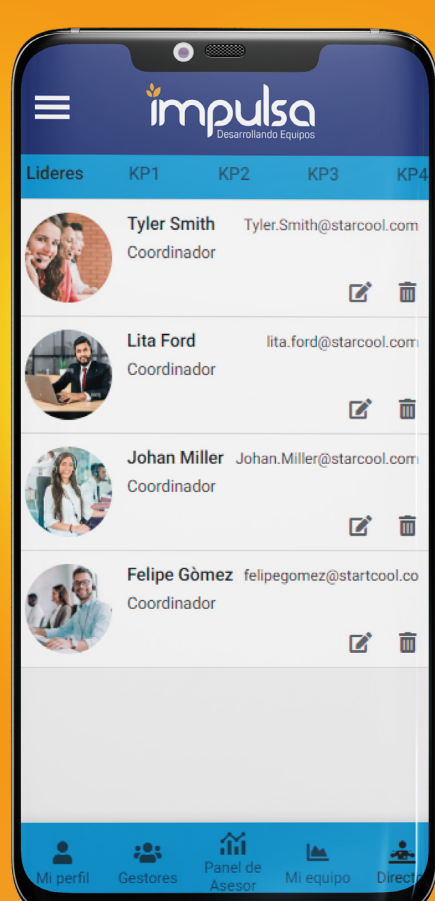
impulsa
Desarrollando Equipos

Lideres KP1 KP2 KP3 KP4

Tyler Smith Tyler.Smith@starcool.com
Coordinador

Lita Ford lita.ford@starcool.com
Coordinador

Johan Miller Johan.Miller@starcool.com
Coordinador

Felipe Gòmez felipegomez@startcool.co
Coordinador

Mi perfil Gestores Panel de Asesor Mi equipo Direct